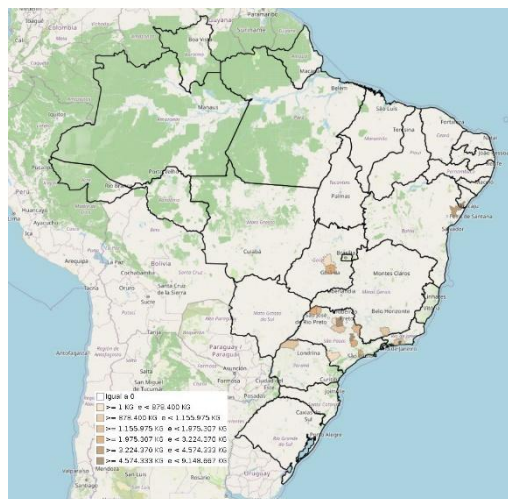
Bogotá
Colombia
Paramaribo
Suriname
Manaus
Belém
São Luís
Fortaleza
Teresina
Palmas
Porto Velho
Rio Branco
Peru
Cuiabá
Bolivia
Brasília
Goiânia
Montes Claros
Feira de Santana
Salvador
Belo Horizonte
São José do Rio Preto
Arequipa
Cochabamba
Santa Cruz de la Sierra
Paraguay
Londrina
Rio de Janeiro
Antofagasta
Curitiba
San Miguel de Tucumán
Formosa
Córdoba
Rosario
Mendoza
Uruguay
Caxias do Sul
Porto Alegre

Igual a 0
>= 1 KG e < 876.400 KG
>= 876.400 KG e < 1.155.975 KG
>= 1.155.975 KG e < 1.975.307 KG
>= 1.975.307 KG e < 3.224.370 KG
>= 3.224.370 KG e < 4.574.333 KG
>= 4.574.333 KG e < 9.148.667 KG